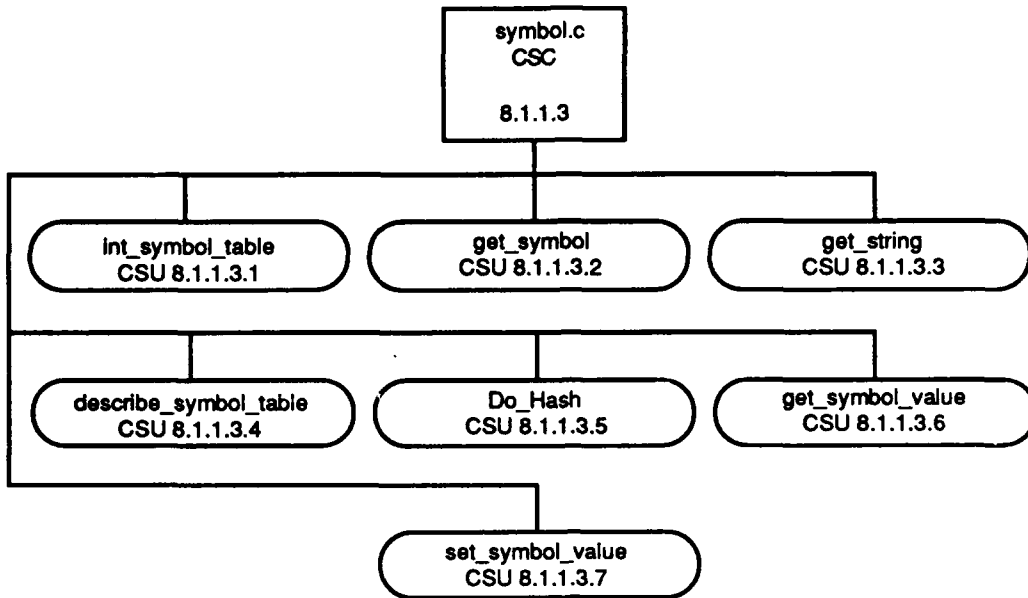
symbol.c
CSC

8.1.1.3

int_symbol_table
CSU 8.1.1.3.1

get_symbol
CSU 8.1.1.3.2

get_string
CSU 8.1.1.3.3

describe_symbol_table
CSU 8.1.1.3.4

Do_Hash
CSU 8.1.1.3.5

get_symbol_value
CSU 8.1.1.3.6

set_symbol_value
CSU 8.1.1.3.7